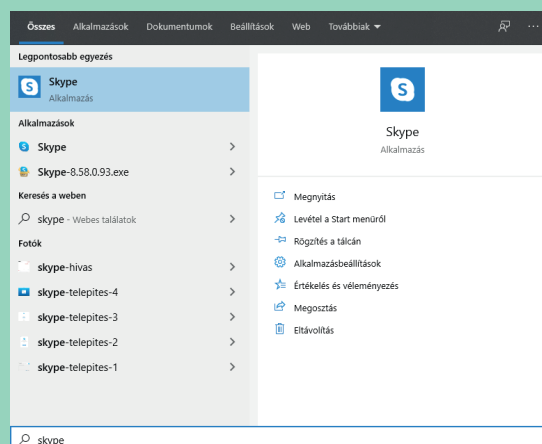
Összes Alkalmazások Dokumentumok Beállítások Web Továbbiak

Legpontosabb egyezés

Skype
Alkalmazás

Alkalmazások

Skype

Skype-8.58.0.93.exe

Keresés a weben

skype - Webes találatok

Fotók

skype-hivas

skype-telepites-4

skype-telepites-3

skype-telepites-2

skype-telepites-1

Skype
Alkalmazás

Megnyitás

Levétel a Start menüről

Rögzítés a tálcán

Alkalmazásbeállítások

Értékelés és véleményezés

Megosztás

Eltávolítás

skype